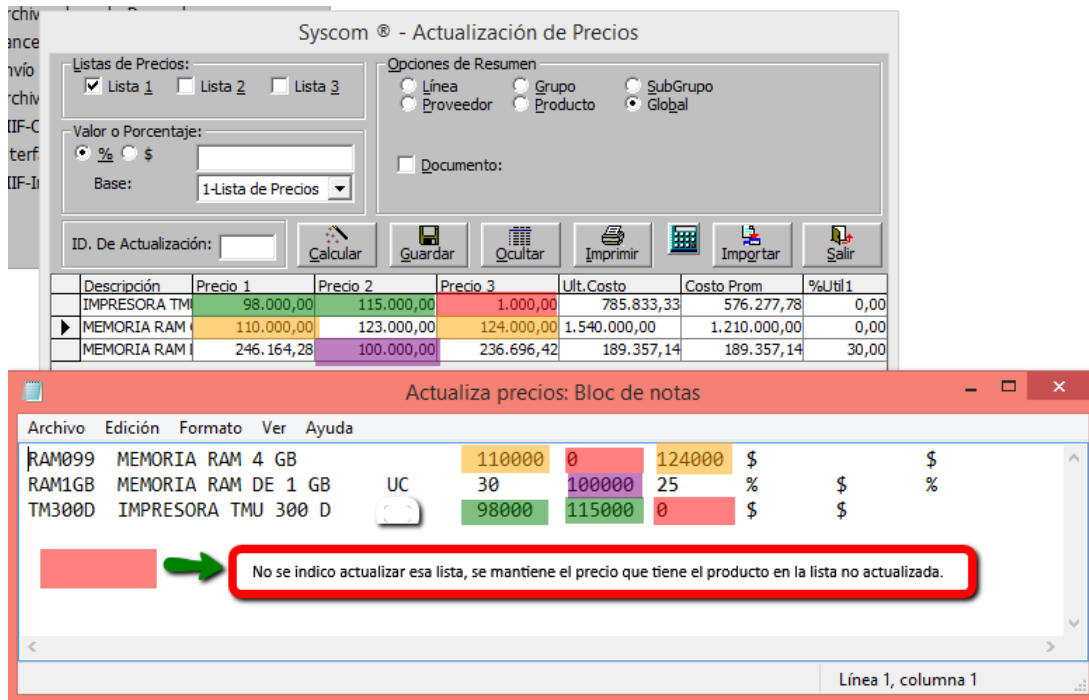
rchiv
ance
nvío
rchiv
IF-C
terf
IF-I

Syscom ® - Actualización de Precios

Listas de Precios:
Lista 1 Lista 2 Lista 3

Opciones de Resumen
Línea Grupo SubGrupo
Proveedor Producto Global

Valor o Porcentaje:
% $
Base: 1-Lista de Precios

Documento:

ID. De Actualización:

Calcular Guardar Ocultar Imprimir Importar Salir

| | Descripción | Precio 1 | Precio 2 | Precio 3 | Ult.Costo | Costo Prom | %Util1 |
|---|---|---|---|---|---|---|---|
| | IMPRESORA TMU | 98.000,00 | 115.000,00 | 1.000,00 | 785.833,33 | 576.277,78 | 0,00 |
| ▶ | MEMORIA RAM | 110.000,00 | 123.000,00 | 124.000,00 | 1.540.000,00 | 1.210.000,00 | 0,00 |
| | MEMORIA RAM | 246.164,28 | 100.000,00 | 236.696,42 | 189.357,14 | 189.357,14 | 30,00 |

Actualiza precios: Bloc de notas

Archivo Edición Formato Ver Ayuda

RAM099 MEMORIA RAM 4 GB 110000 0 124000 $ $
RAM1GB MEMORIA RAM DE 1 GB UC 30 100000 25 % $ %
TM300D IMPRESORA TMU 300 D 98000 115000 0 $ $

No se indico actualizar esa lista, se mantiene el precio que tiene el producto en la lista no actualizada.

Línea 1, columna 1